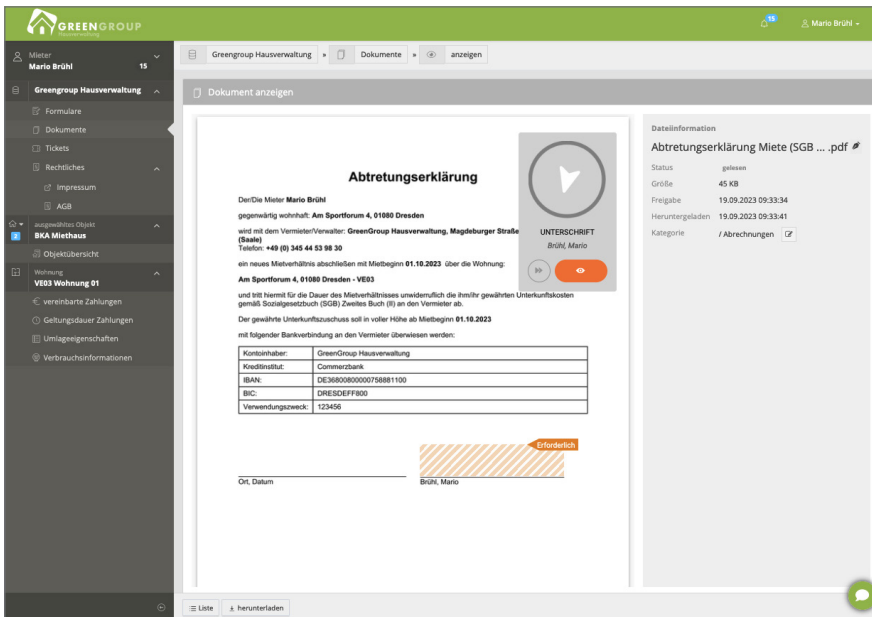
GREENGROUP
Hausverwaltung

15
Mario Brühl

Mieter
Mario Brühl 15

Greengroup Hausverwaltung
Formulare
Dokumente
Tickets
Rechtliches
Impressum
AGB

ausgewähltes Objekt
2
BKA Miethaus
Objektübersicht

Wohnung
VE03 Wohnung 01
vereinbarte Zahlungen
Geltungsdauer Zahlungen
Umlageeigenschaften
Verbrauchsinformationen

Greengroup Hausverwaltung » Dokumente » anzeigen

Dokument anzeigen

Abtretungserklärung

Der/Die Mieter Mario Brühl

gegenwärtig wohnhaft: Am Sportforum 4, 01080 Dresden

wird mit dem Vermieter/Verwalter: GreenGroup Hausverwaltung, Magdeburger Straße (Saale)
Telefon: +49 (0) 345 44 53 98 30

ein neues Mietverhältnis abschließen mit Mietbeginn 01.10.2023 über die Wohnung:

Am Sportforum 4, 01080 Dresden - VE03

und tritt hiermit für die Dauer des Mietverhältnisses unwiderruflich die ihm/ihr gewährten Unterkunftskosten gemäß Sozialgesetzbuch (SGB) Zweites Buch (II) an den Vermieter ab.

Der gewährte Unterkunftszuschuss soll in voller Höhe ab Mietbeginn 01.10.2023

mit folgender Bankverbindung an den Vermieter überwiesen werden:

| Kontoinhaber: | GreenGroup Hausverwaltung |
|---|---|
| Kreditinstitut: | Commerzbank |
| IBAN: | DE36800800000758881100 |
| BIC: | DRESDEFF800 |
| Verwendungszweck: | 123456 |

Erforderlich

Ort, Datum

Brühl, Mario

UNTERSCHRIFT
Brühl, Mario

Dateiinformation
Abtretungserklärung Miete (SGB ... .pdf
Status gelesen
Größe 45 KB
Freigabe 19.09.2023 09:33:34
Heruntergeladen 19.09.2023 09:33:41
Kategorie / Abrechnungen

Liste
herunterladen